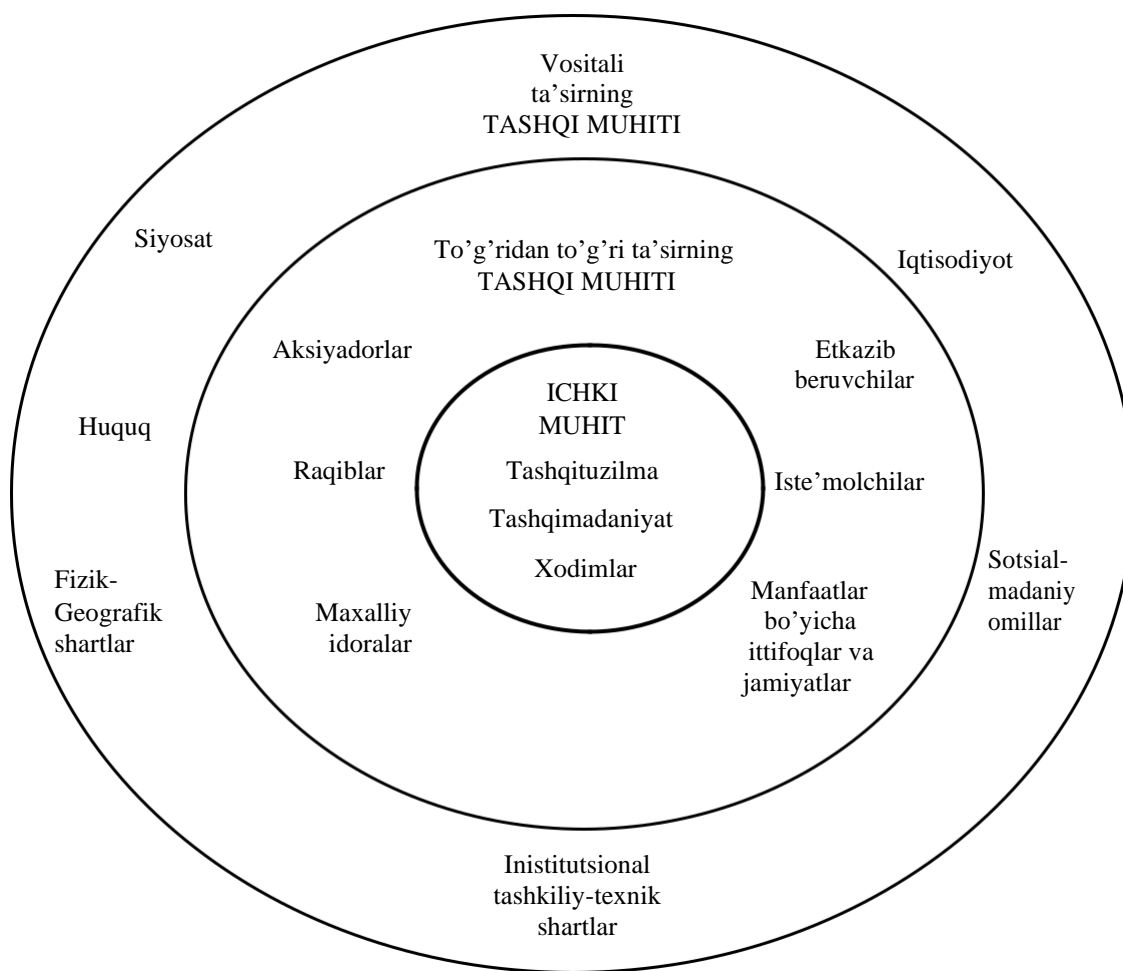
Vositali ta’sirning TASHQI MUHITI

Siyosat

To’g’ridan to’g’ri ta’sirning TASHQI MUHITI

Iqtisodiyot

Aksiyadorlar

Etkazib beruvchilar

ICHKI MUHIT

Huquq

Raqiblar

Tashqituzilma

Iste’molchilar

Tashqimadaniyat

Xodimlar

Sotsial-madaniy omillar

Fizik-Geografik shartlar

Maxalliy idoralar

Manfaatlar bo’yicha ittifoqlar va jamiyatlar

Inistitutsional tashkiliy-texnik shartlar